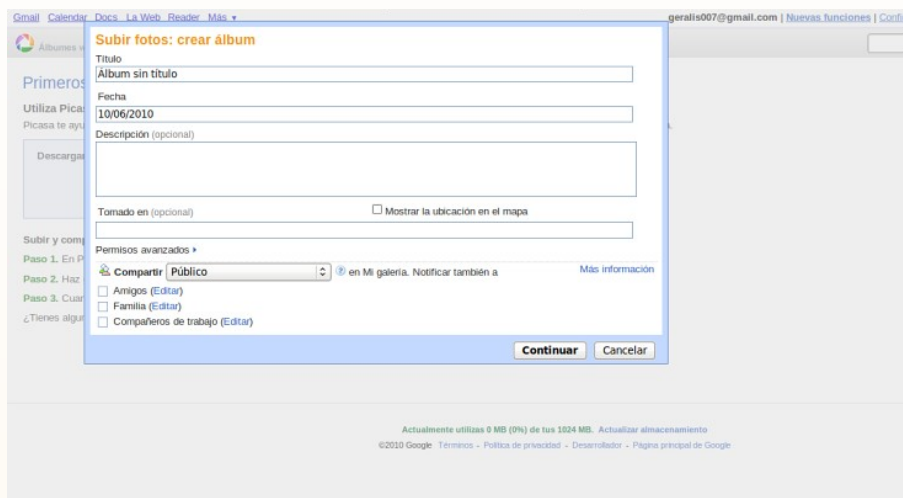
Gmail Calendar Docs La Web Reader Más ▾
geralis007@gmail.com | Nuevas funciones | Conf

Álbumes w

Primeros

Utiliza Pica

Picasa te ayu

Descargar

Subir y com

Paso 1. En P

Paso 2. Haz

Paso 3. Cuan

¿Tienes algu

Subir fotos: crear álbum

Título

Álbum sin título

Fecha

10/06/2010

Descripción (opcional)

Tomado en (opcional)

Mostrar la ubicación en el mapa

Permisos avanzados ▸

Compartir Público

en Mi galería. Notificar también a

Más información

Amigos (Editar)

Familia (Editar)

Compañeros de trabajo (Editar)

Continuar

Cancelar

Actualmente utilizas 0 MB (0%) de tus 1024 MB. Actualizar almacenamiento

©2010 Google Términos - Política de privacidad - Desarrollador - Página principal de Google